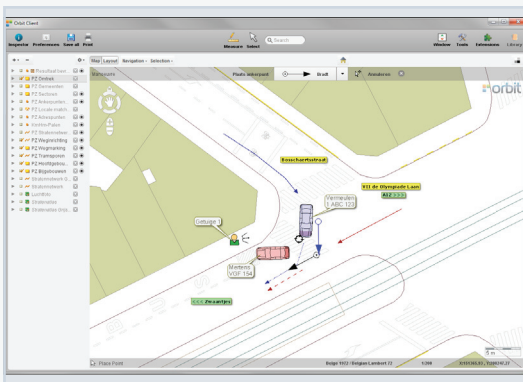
Orbit Client

Inspector Preferences Save all Print

Measure Select

Search

Window Tools Extensions Library

Map Layout Navigation Selection

Plaats ankerpunt

Bradt

Annoteren

orbit

Bosschaertstraat

VII de Olympiade Laan

A12

Vermeulen
1 ABC 123

Getuige 1

Martens
VDF 154

Zwaantjes

Place Point

Belge 1972 / Belgian Lambert 72

PZ Ombek
PZ Verkeersborden
PZ Secties
PZ Ankerpunten
PZ Locale indeling
PZ Ankerpunten
PZ Wegrichting
PZ Wegmarking
PZ Transporen
PZ Hoofdgebouw
PZ Bijgebouwen
Straatmeubilair
Straatmeubilair
Luchtfoto
Stratenatlas
Stratenatlas

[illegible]